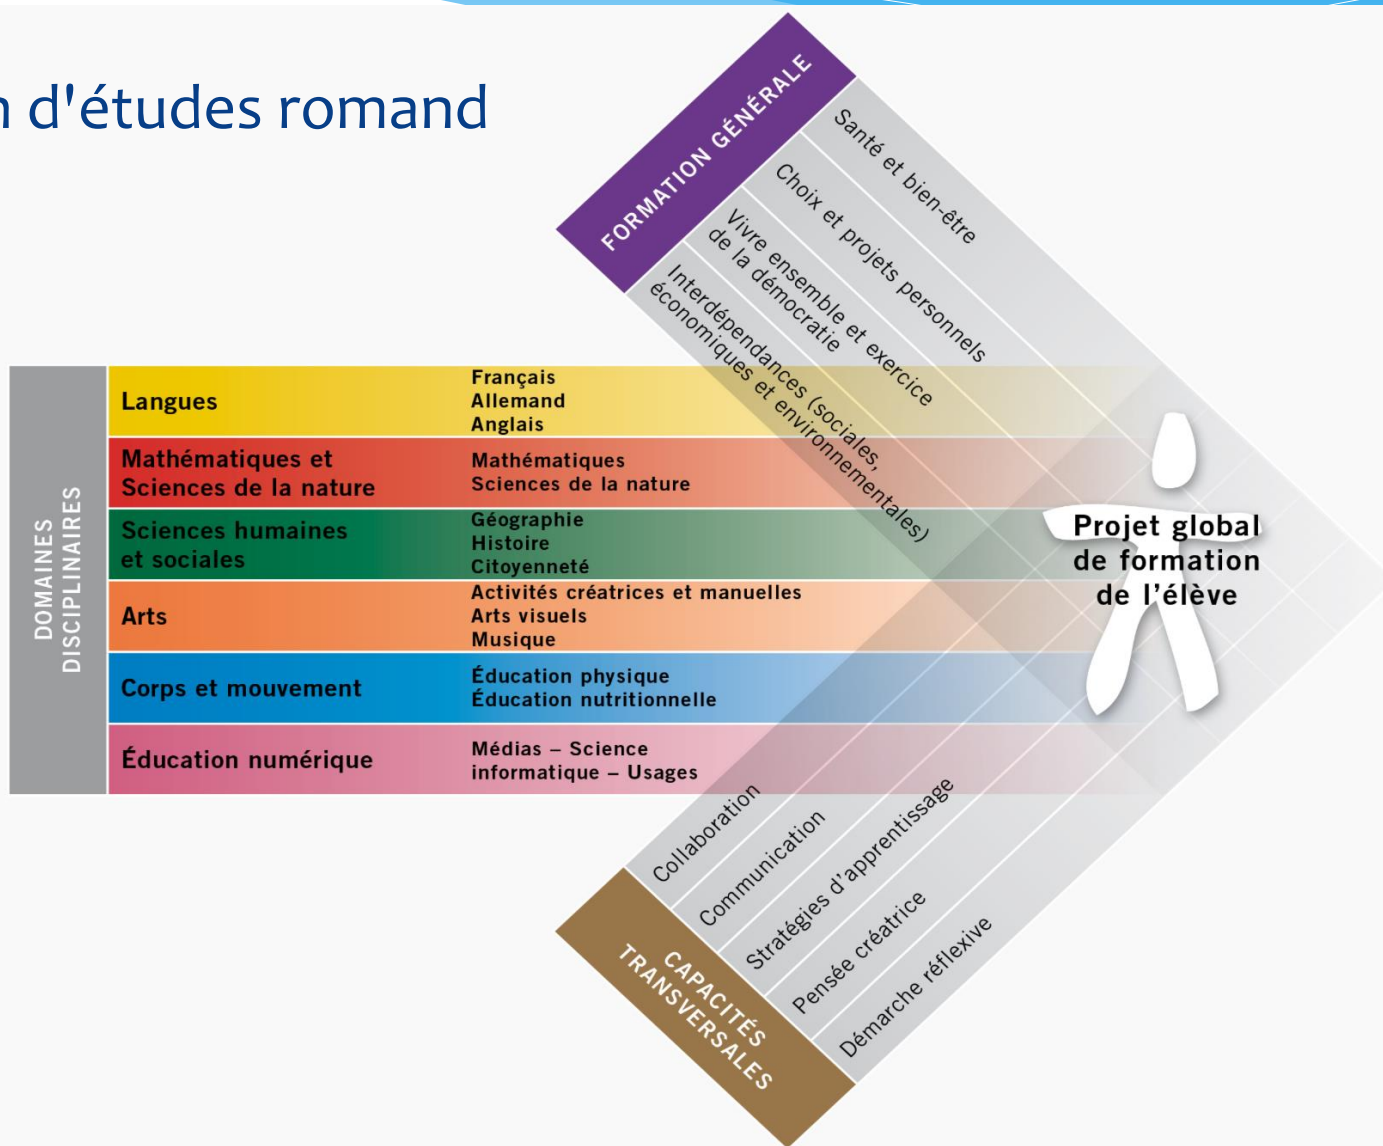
n d'études romand

FORMATION GÉNÉRALE

Santé et bien-être

Choix et projets personnels

Vivre ensemble et exercice de la démocratie

Interdépendances (sociales, économiques et environnementales)

DOMAINES DISCIPLINAIRES

| Langues | Français Allemand Anglais |
|---|---|
| Mathématiques et Sciences de la nature | Mathématiques Sciences de la nature |
| Sciences humaines et sociales | Géographie Histoire Citoyenneté |
| Arts | Activités créatrices et manuelles Arts visuels Musique |
| Corps et mouvement | Éducation physique Éducation nutritionnelle |
| Éducation numérique | Médias – Science informatique – Usages |

Projet global de formation de l'élève

Collaboration

Communication

Stratégies d'apprentissage

Pensée créatrice

Démarche réflexive

CAPACITÉS TRANSVERSALES